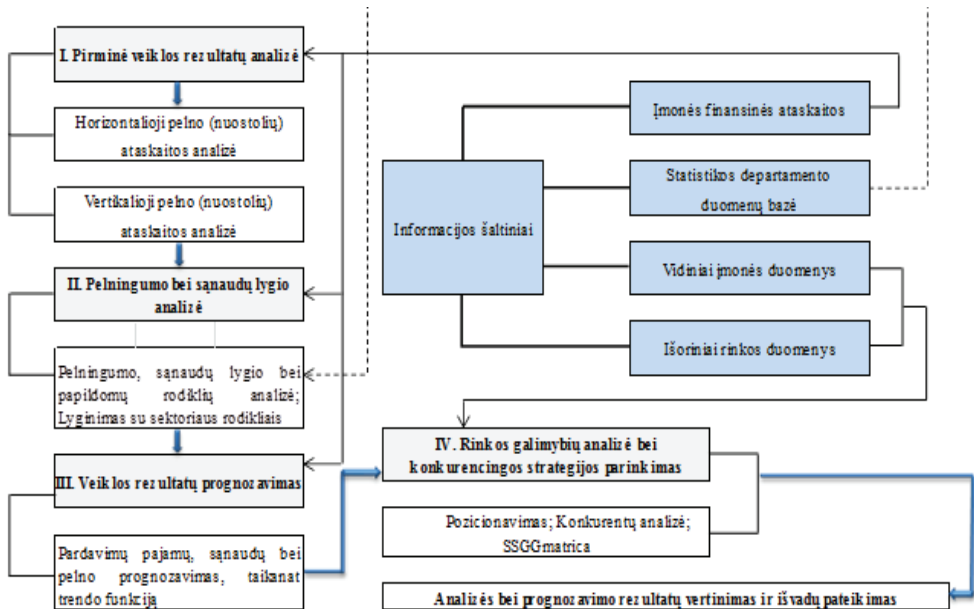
I. Pirminė veiklos rezultatų analizė

Horizontalioji pelno (nuostolių) ataskaitos analizė

Vertikalioji pelno (nuostolių) ataskaitos analizė

II. Pelningumo bei sąnaudų lygio analizė

Pelningumo, sąnaudų lygio bei papildomų rodiklių analizė; Lyginimas su sektoriaus rodikliais

III. Veiklos rezultatų prognozavimas

Pardavimų pajamų, sąnaudų bei pelno prognozavimas, taikant trendo funkciją

Informacijos šaltiniai

Įmonės finansinės ataskaitos

Statistikos departamento duomenų bazė

Vidiniai įmonės duomenys

Išoriniai rinkos duomenys

IV. Rinkos galimybių analizė bei konkurencingos strategijos parinkimas

Pozicionavimas; Konkurentų analizė; SSGGmatrica

Analizės bei prognozavimo rezultatų vertinimas ir išvadų pateikimas